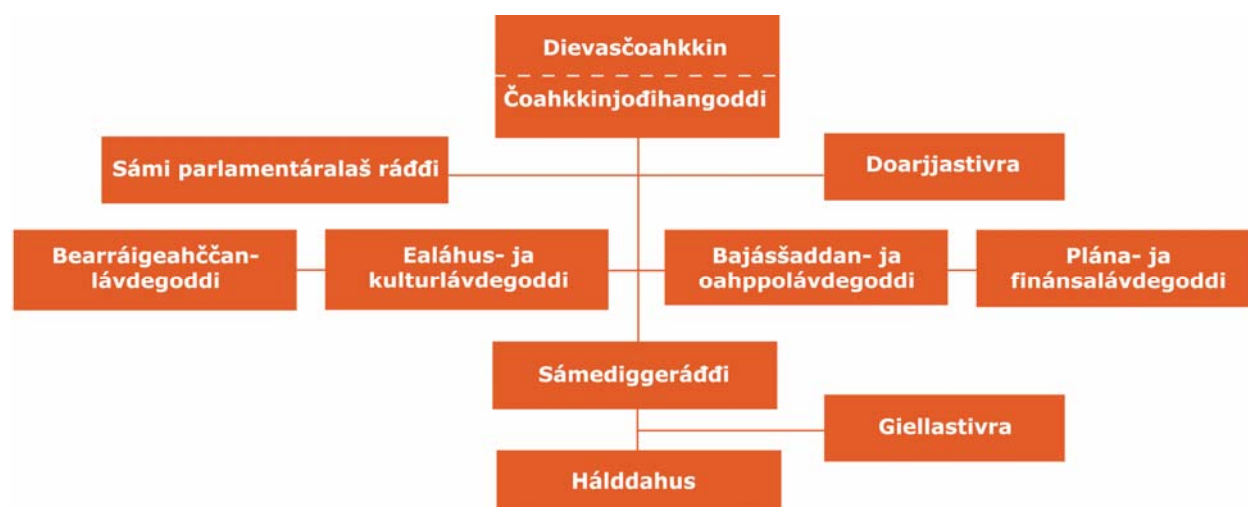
Dievasčoahkkin

Čoahkkinjođihangoddi

Sámi parlamentáralaš ráđđi

Doarjjastivra

Bearráigeahččanlávdegoddi

Ealáhus- ja kulturlávdegoddi

Bajásšaddan- ja oahppolávdegoddi

Plána- ja finánsalávdegoddi

Sámediggeráđđi

Giellastivra

Hálddahus